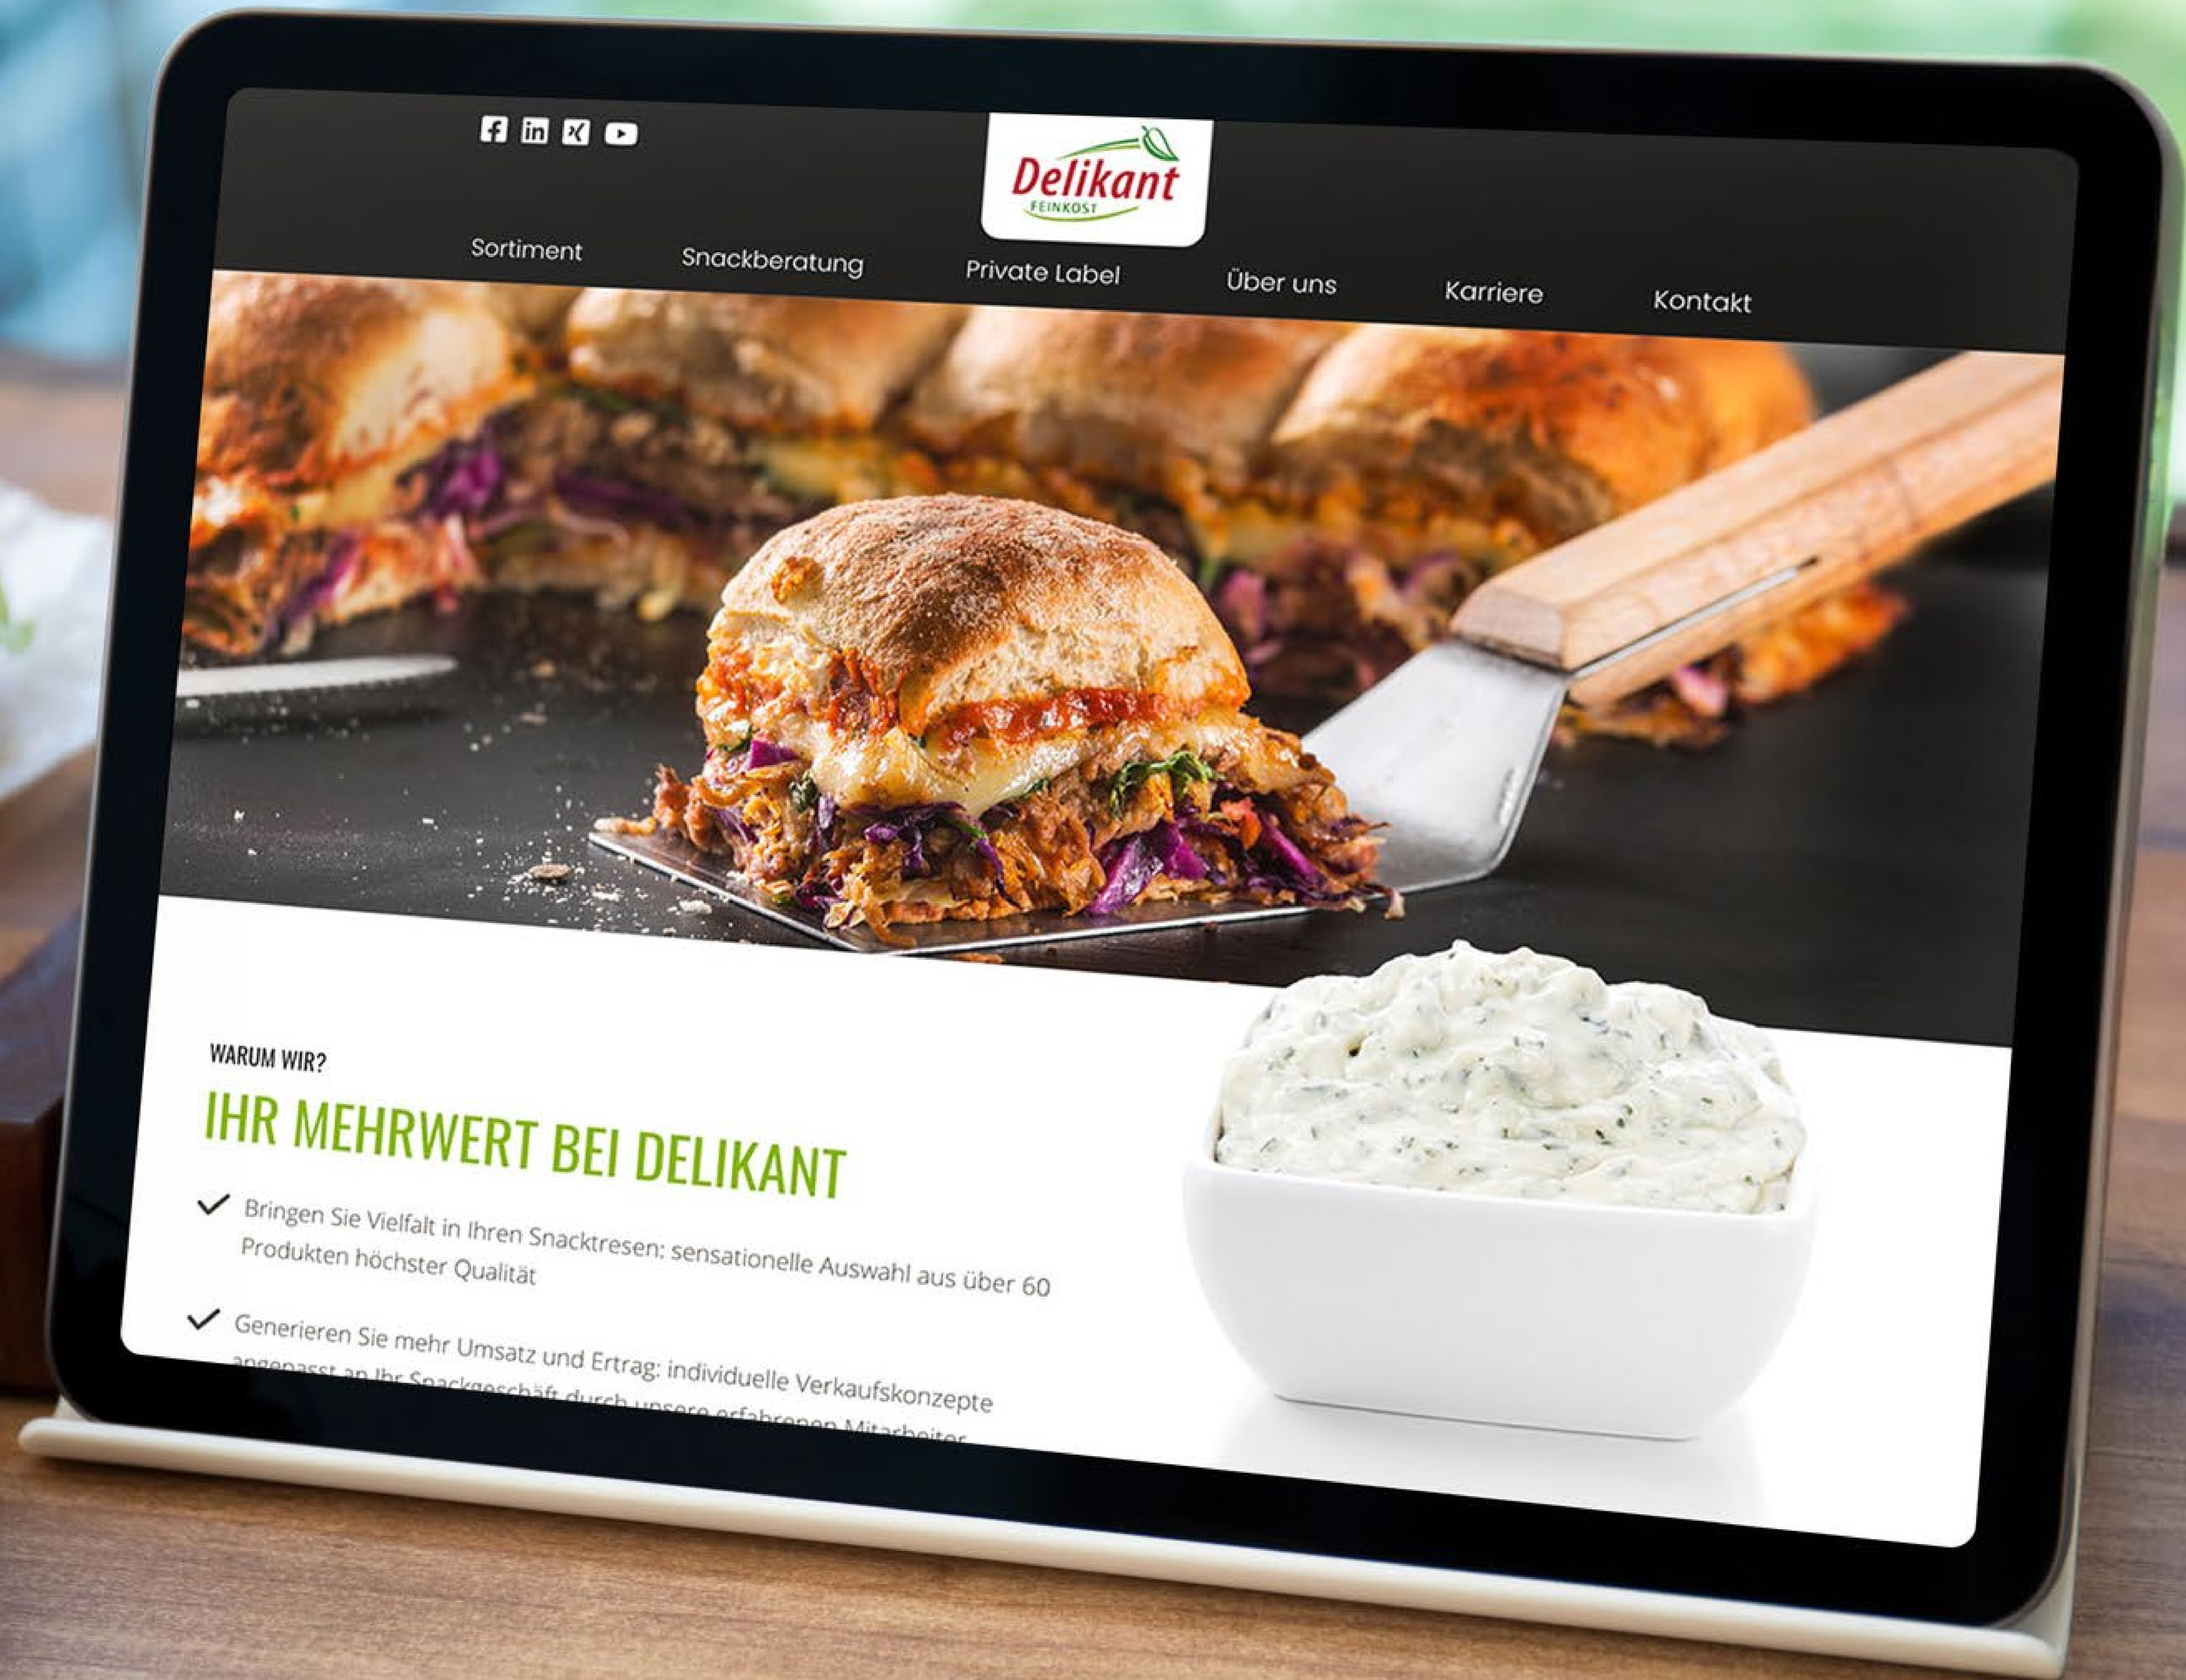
Delikant
FEINKOST

Sortiment Snackberatung Private Label Über uns Karriere Kontakt

WARUM WIR?

IHR MEHRWERT BEI DELIKANT

Bringen Sie Vielfalt in Ihren Snacktresen: sensationelle Auswahl aus über 60 Produkten höchster Qualität

Generieren Sie mehr Umsatz und Ertrag: individuelle Verkaufskonzepte angepasst an Ihr Snackgeschäft durch unsere erfahrenen Mitarbeiter